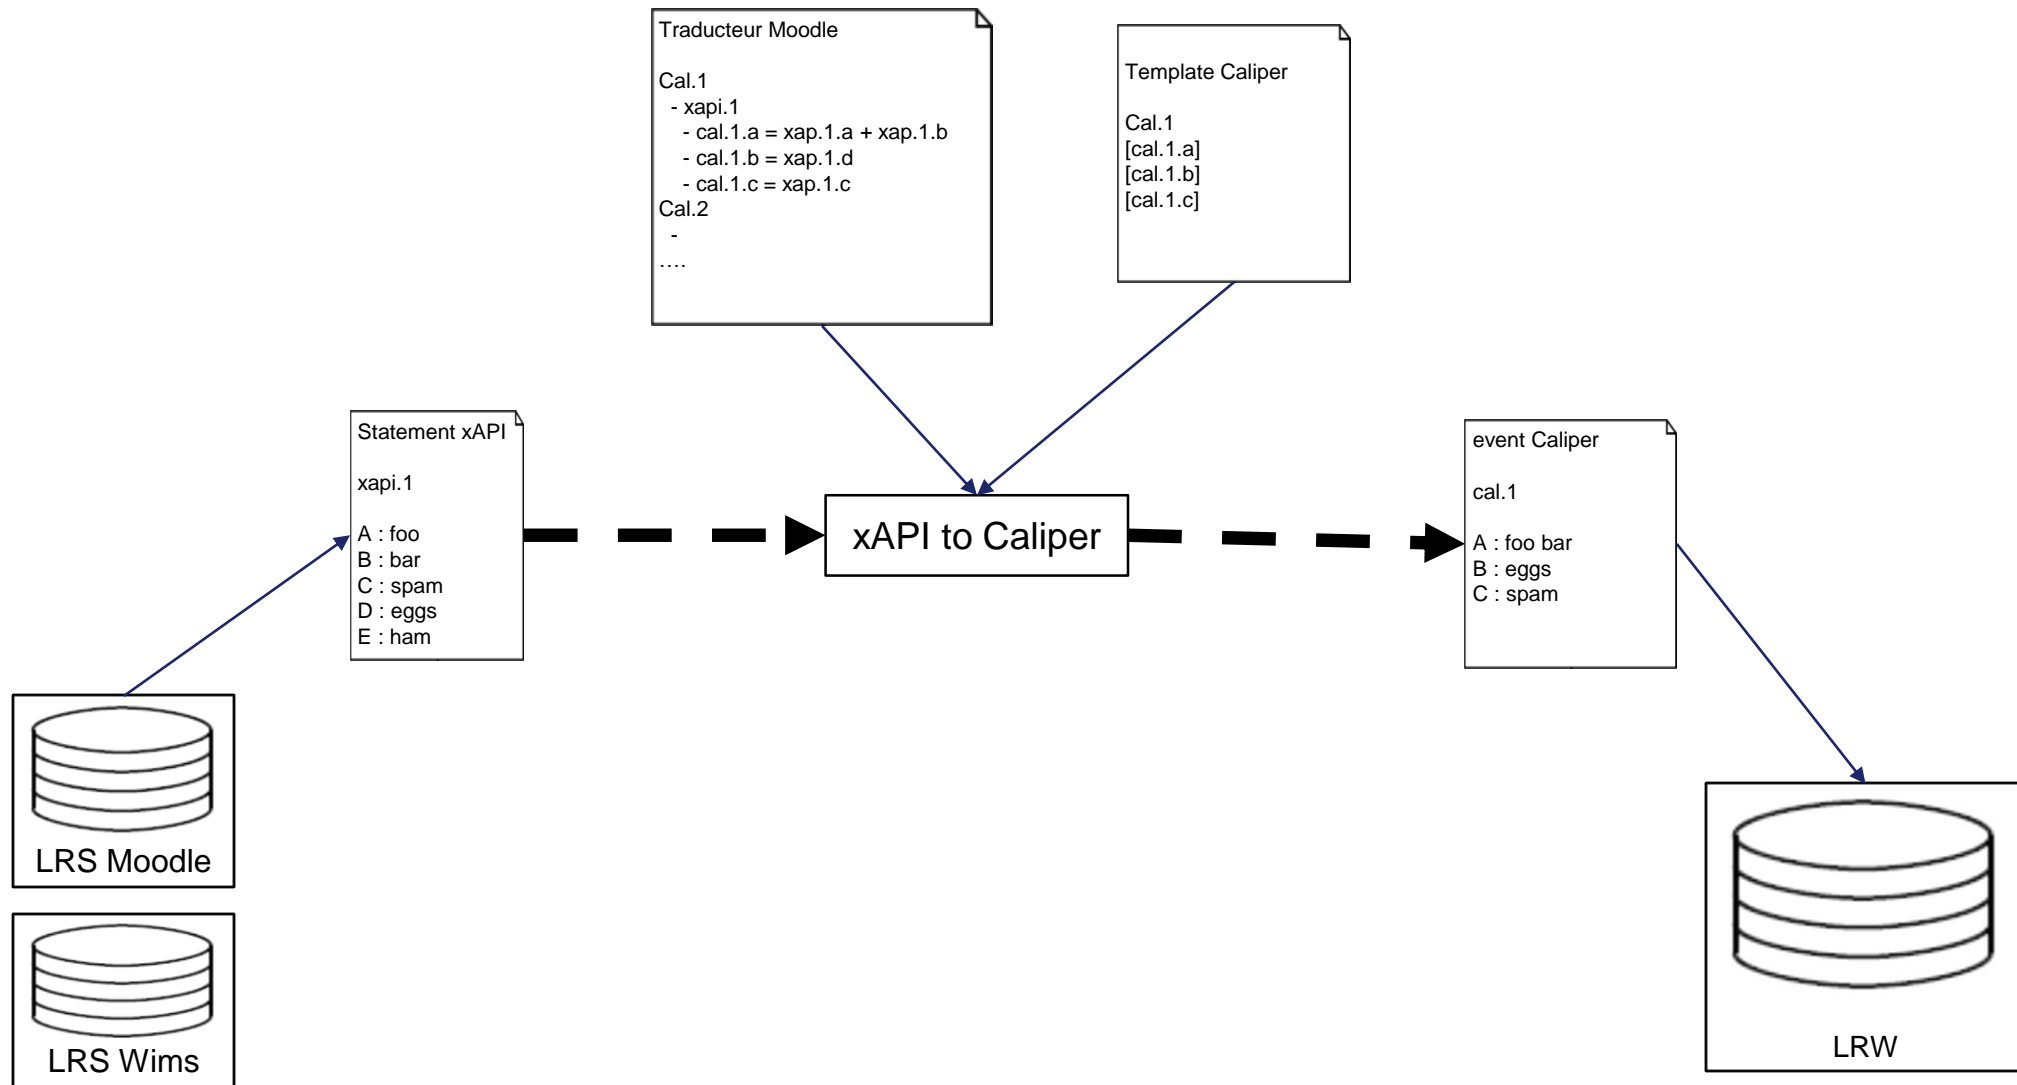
Traducteur Moodle

Cal.1
- xapi.1
- cal.1.a = xap.1.a + xap.1.b
- cal.1.b = xap.1.d
- cal.1.c = xap.1.c
Cal.2
-
….

Template Caliper

Cal.1
[cal.1.a]
[cal.1.b]
[cal.1.c]

Statement xAPI

xapi.1

A : foo
B : bar
C : spam
D : eggs
E : ham

xAPI to Caliper

event Caliper

cal.1

A : foo bar
B : eggs
C : spam

LRS Moodle

LRS Wims

LRW